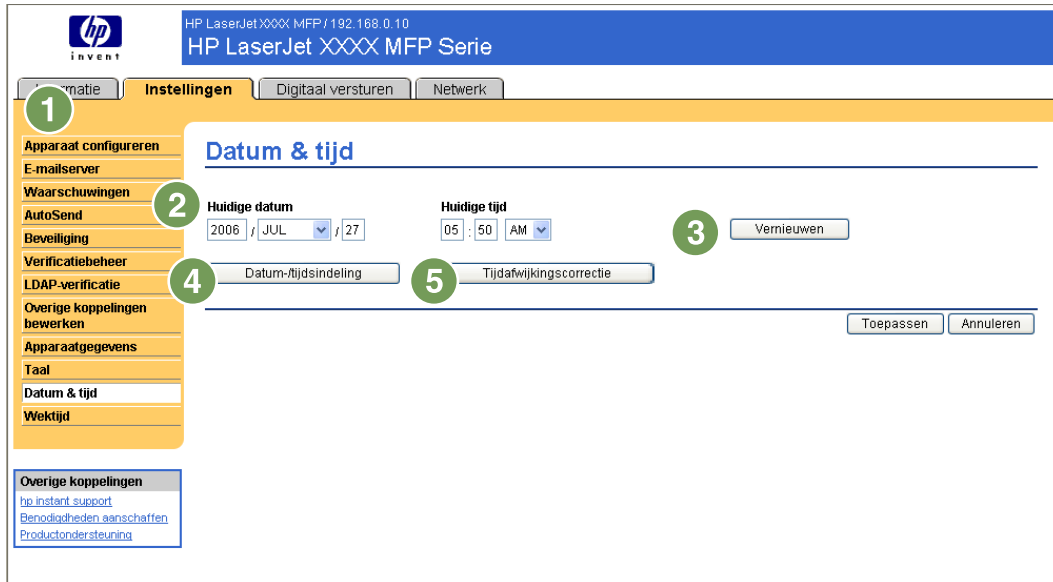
hp
invent

HP LaserJet XXXX MFP / 192.168.0.10
HP LaserJet XXXX MFP Serie

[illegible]matie | Instellingen | Digitaal versturen | Netwerk

1

Apparaat configureren
E-mailserver
Waarschuwingen
AutoSend
Beveiliging
Verificatiebeheer
LDAP-verificatie
Overige koppelingen bewerken
Apparaatgegevens
Taal
Datum & tijd
Wektijd

Datum & tijd

2
Huidige datum
2006 / JUL / 27

Huidige tijd
05 : 50 AM

3
Vernieuwen

4
Datum-/tijdsindeling

5
Tijdafwijkingscorrectie

Toepassen
Annuleren

Overige koppelingen
hp instant support
Benodigdheden aanschaffen
Productondersteuning